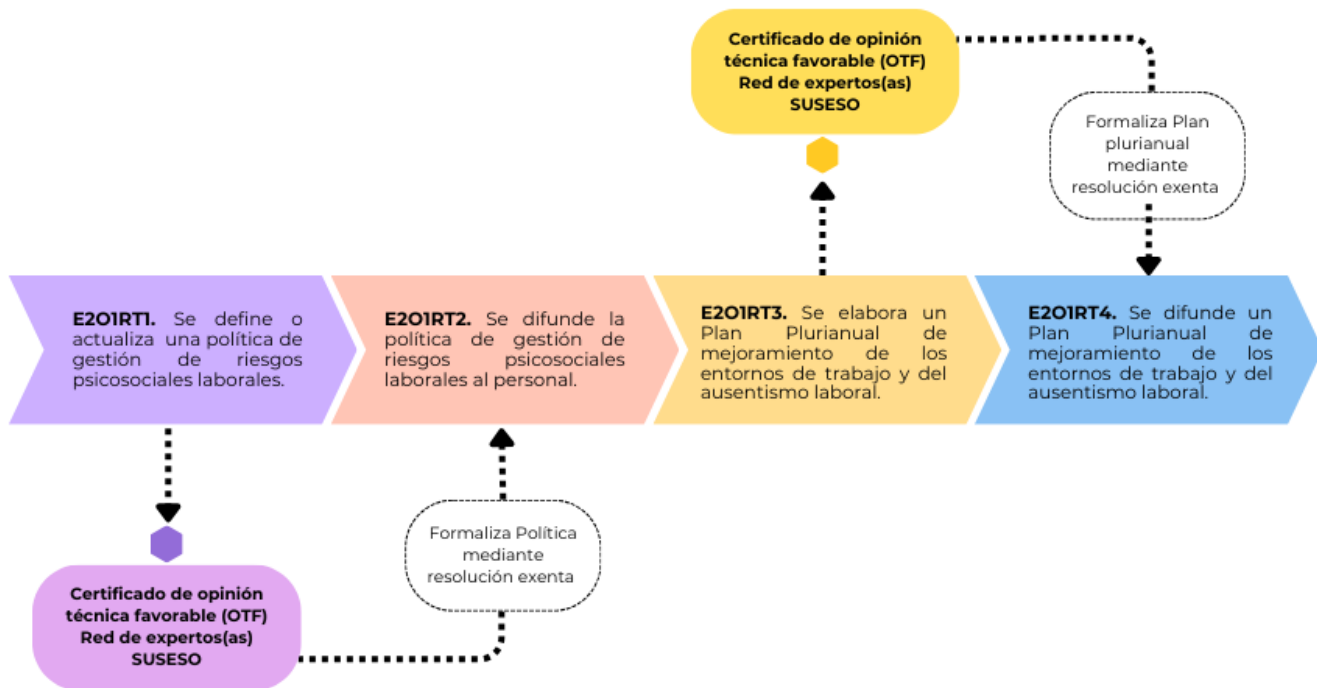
Certificado de opinión técnica favorable (OTF) Red de expertos(as) SUSESO

Formaliza Plan plurianual mediante resolución exenta

E2O1RT1. Se define o actualiza una política de gestión de riesgos psicosociales laborales.

E2O1RT2. Se difunde la política de gestión de riesgos psicosociales laborales al personal.

E2O1RT3. Se elabora un Plan Plurianual de mejoramiento de los entornos de trabajo y del ausentismo laboral.

E2O1RT4. Se difunde un Plan Plurianual de mejoramiento de los entornos de trabajo y del ausentismo laboral.

Formaliza Política mediante resolución exenta

Certificado de opinión técnica favorable (OTF) Red de expertos(as) SUSESO